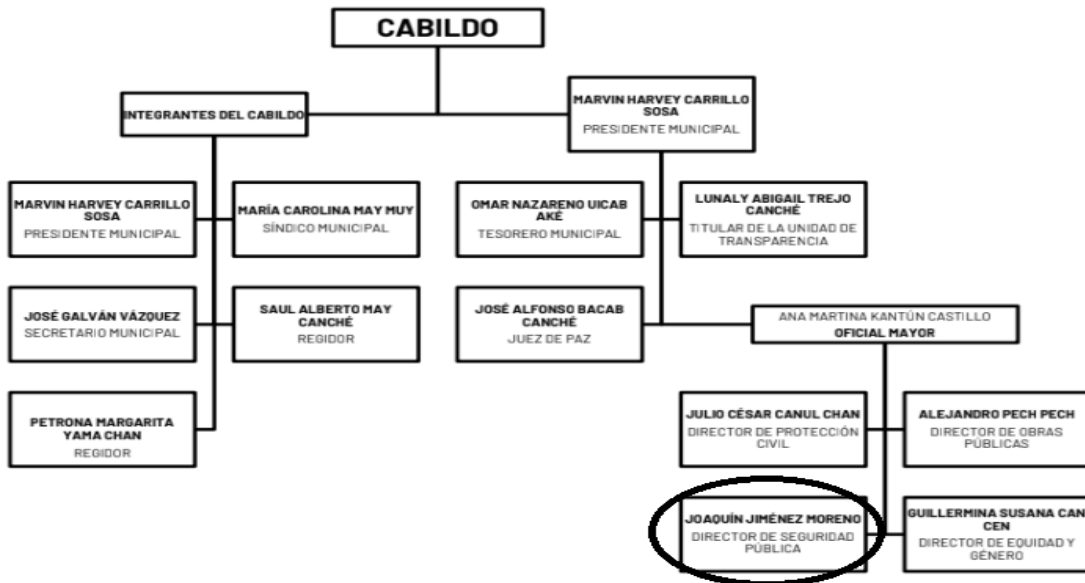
CABILDO

INTEGRANTES DEL CABILDO

MARVIN HARVEY CARRILLO SOSA
PRESIDENTE MUNICIPAL

MARVIN HARVEY CARRILLO SOSA
PRESIDENTE MUNICIPAL

MARÍA CAROLINA MAY MUY
SÍNDICO MUNICIPAL

JOSÉ GALVÁN VÁZQUEZ
SECRETARIO MUNICIPAL

SAUL ALBERTO MAY CANCHÉ
REGIDOR

PETRONA MARGARITA YAMA CHAN
REGIDOR

OMAR NAZARENO UICAB AKÉ
TESORERO MUNICIPAL

LUNALY ABIGAIL TREJO CANCHÉ
TITULAR DE LA UNIDAD DE TRANSPARENCIA

JOSÉ ALFONSO BACAB CANCHÉ
JUEZ DE PAZ

ANA MARTINA KANTÚN CASTILLO
OFICIAL MAYOR

JULIO CÉSAR CANUL CHAN
DIRECTOR DE PROTECCIÓN CIVIL

ALEJANDRO PECH PECH
DIRECTOR DE OBRAS PÚBLICAS

JOAQUÍN JIMÉNEZ MORENO
DIRECTOR DE SEGURIDAD PÚBLICA

GUILLERMINA SUSANA CAN CEN
DIRECTOR DE EQUIDAD Y GÉNERO